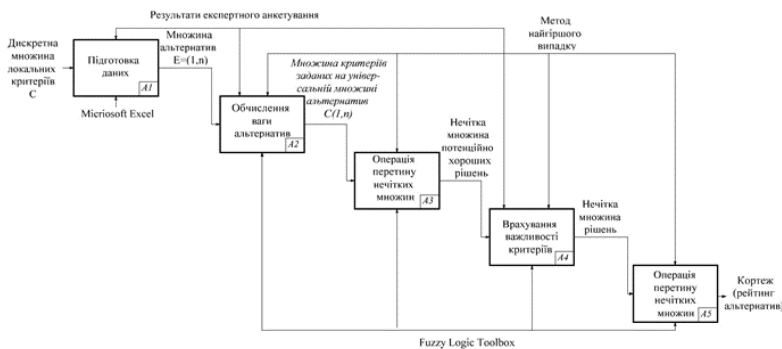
Результати експертного анкетування

Метод найгіршого випадку

Дискретна множина локальних критеріїв C

Підготовка даних
A1

Множина альтернатив E=(1,n)

Microsoft Excel

Множина критеріїв заданих на універсальній множині альтернатив C(1,n)

Обчислення ваги альтернатив
A2

Нечітка множина потенційно хороших рішень

Операція перетину нечітких множин
A3

Врахування важливості критеріїв
A4

Нечітка множина рішень

Операція перетину нечітких множин
A5

Кортеж (рейтинг альтернатив)

Fuzzy Logic Toolbox